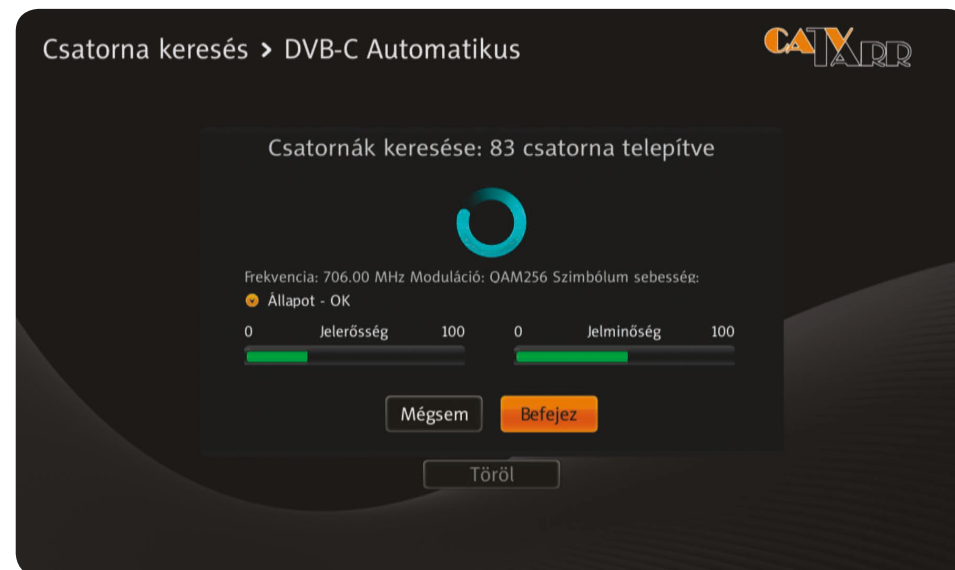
Csatorna keresés > DVB-C Automatikus

CATV ARR

Csatornák keresése: 83 csatorna telepítve

Frekvencia: 706.00 MHz Moduláció: QAM256 Szimbólum sebesség:

Állapot - OK

0 Jelerősség 100

0 Jelminőség 100

Mégsem

Befejez

Töröl